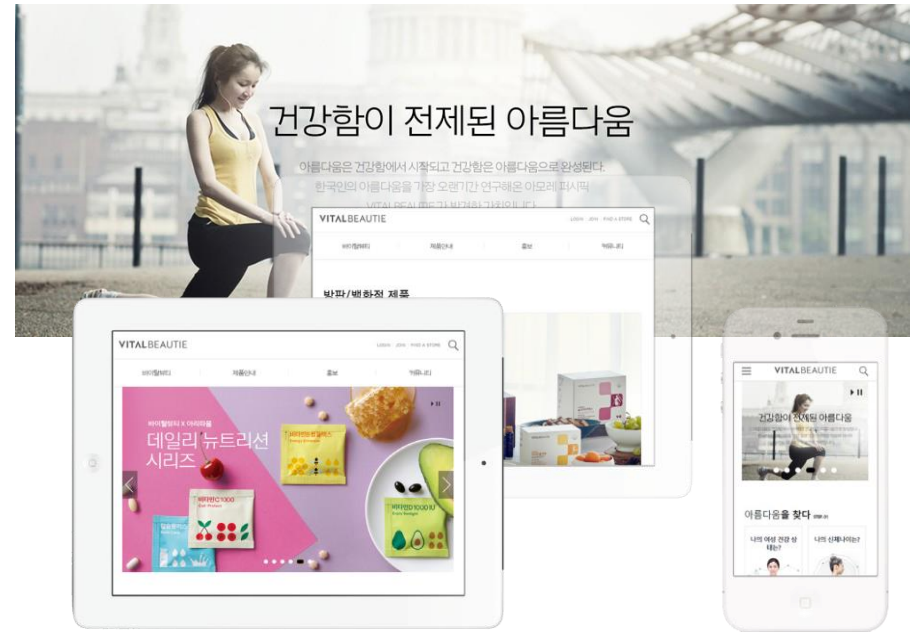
건강함이 전제된 아름다움

아름다움은 건강함에서 시작되고 건강함은 아름다움으로 완성된다
한국인의 아름다움을 가장 오랜기간 연구해온 아모레퍼시픽
VITALBEAUTIE가 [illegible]

VITALBEAUTIE
LOGIN JOIN FIND A STORE
바이탈뷰티 제품안내 홍보 커뮤니티

방판/백화점 제품

VITALBEAUTIE
LOGIN JOIN FIND A STORE
바이탈뷰티 제품안내 홍보 커뮤니티

바이탈뷰티 X 아티쿠블
데일리 뉴트리션 시리즈

비타민C 1000
비타민D 1000 IU

VITALBEAUTIE
건강함이 전제된 아름다움

아름다움을 찾다
나의 여성 건강 상태는?
나의 신체나이는?